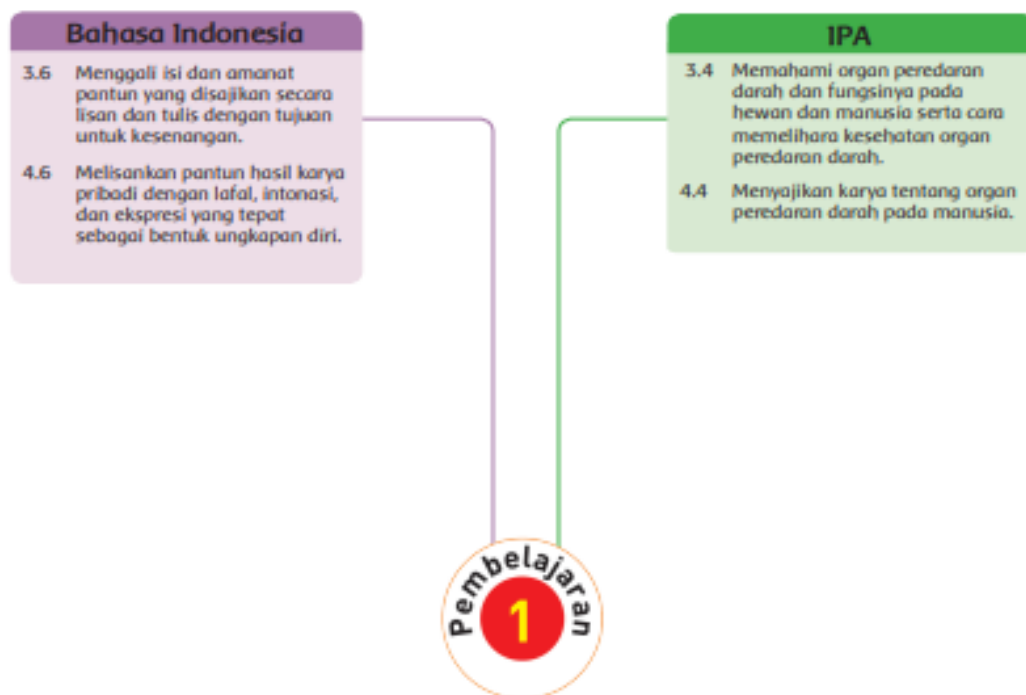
Bahasa Indonesia

3.6 Menggali isi dan amanat pantun yang disajikan secara lisan dan tulis dengan tujuan untuk kesenangan.

4.6 Melisankan pantun hasil karya pribadi dengan lafal, intonasi, dan ekspresi yang tepat sebagai bentuk ungkapan diri.

IPA

3.4 Memahami organ peredaran darah dan fungsinya pada hewan dan manusia serta cara memelihara kesehatan organ peredaran darah.

4.4 Menyajikan karya tentang organ peredaran darah pada manusia.

Pembelajaran 1